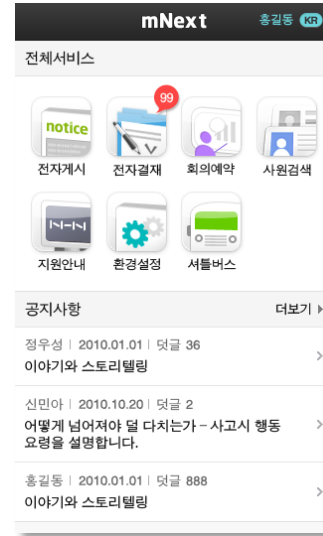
mNext

홍길동 KR

전체서비스

notice

99

전자게시
전자결재
회의예약
사원검색

N-N

지원안내
환경설정
셔틀버스

공지사항
더보기

정우성 | 2010.01.01 | 덧글 36
이야기와 스토리텔링

신민아 | 2010.10.20 | 덧글 2
어떻게 넘어져야 덜 다치는가 - 사고시 행동 요령을 설명합니다.

홍길동 | 2010.01.01 | 덧글 888
이야기와 스토리텔링